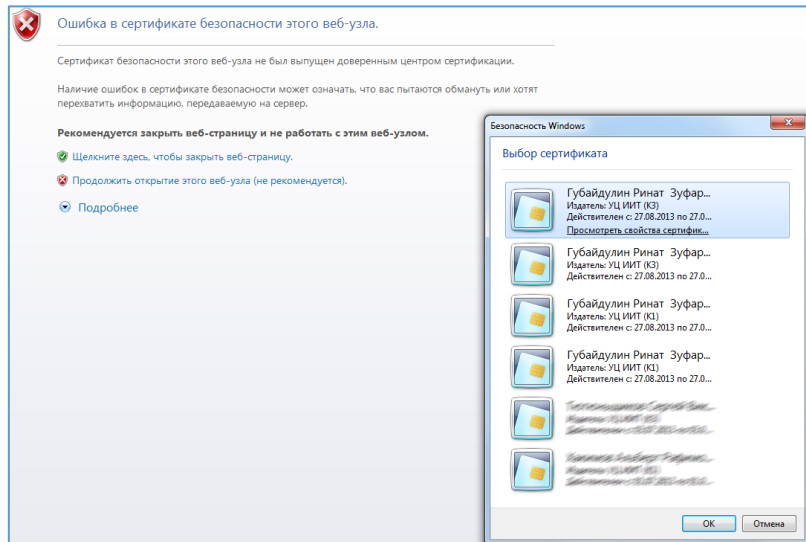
Ошибка в сертификате безопасности этого веб-узла.

Сертификат безопасности этого веб-узла не был выпущен доверенным центром сертификации.

Наличие ошибок в сертификате безопасности может означать, что вас пытаются обмануть или хотят перехватить информацию, передаваемую на сервер.

Рекомендуется закрыть веб-страницу и не работать с этим веб-узлом.

Щелкните здесь, чтобы закрыть веб-страницу.

Продолжить открытие этого веб-узла (не рекомендуется).

Подробнее

Безопасность Windows

Выбор сертификата

Губайдулин Ринат Зуфар...
Издатель: УЦ ИИТ (К3)
Действителен с: 27.08.2013 по 27.0...
Просмотреть свойства сертифик...

Губайдулин Ринат Зуфар...
Издатель: УЦ ИИТ (К3)
Действителен с: 27.08.2013 по 27.0...

Губайдулин Ринат Зуфар...
Издатель: УЦ ИИТ (К1)
Действителен с: 27.08.2013 по 27.0...

Губайдулин Ринат Зуфар...
Издатель: УЦ ИИТ (К1)
Действителен с: 27.08.2013 по 27.0...

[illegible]
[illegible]
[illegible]

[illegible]
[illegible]
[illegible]

OK
Отмена